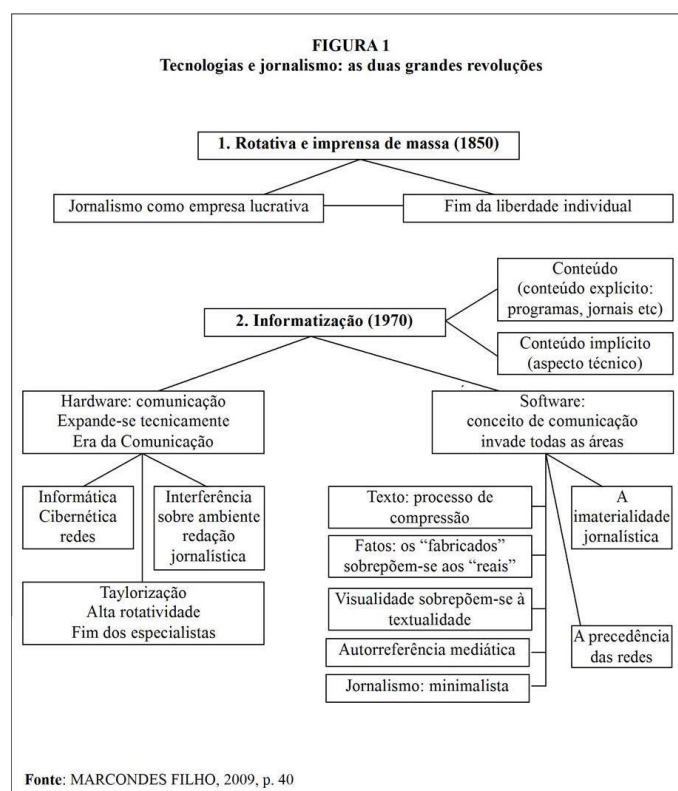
FIGURA 1
Tecnologias e jornalismo: as duas grandes revoluções

1. Rotativa e imprensa de massa (1850)

Jornalismo como empresa lucrativa

Fim da liberdade individual

2. Informatização (1970)

Conteúdo (conteúdo explícito: programas, jornais etc)

Conteúdo implícito (aspecto técnico)

Hardware: comunicação Expande-se tecnicamente Era da Comunicação

Informática Cibernética redes

Interferência sobre ambiente redação jornalística

Taylorização Alta rotatividade Fim dos especialistas

Software: conceito de comunicação invade todas as áreas

Texto: processo de compressão

Fatos: os "fabricados" sobrepõem-se aos "reais"

Visualidade sobrepõem-se à textualidade

Autorreferência mediática

Jornalismo: minimalista

A imaterialidade jornalística

A precedência das redes

Fonte: MARCONDES FILHO, 2009, p. 40